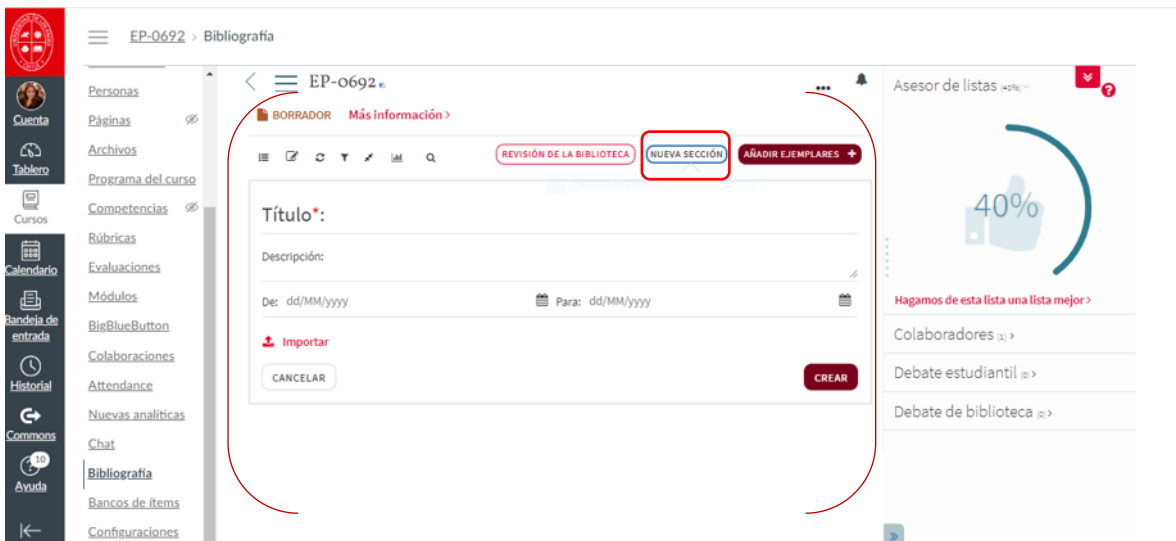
EP-0692 › Bibliografía

Cuenta
Tablero
Cursos
Calendario
Bandeja de entrada
Historial
Commons
10
Ayuda

Personas
Páginas
Archivos
Programa del curso
Competencias
Rúbricas
Evaluaciones
Módulos
BigBlueButton
Colaboraciones
Attendance
Nuevas analíticas
Chat
Bibliografía
Bancos de ítems
Configuraciones

EP-0692
BORRADOR Más información ›
REVISIÓN DE LA BIBLIOTECA
NUEVA SECCIÓN
AÑADIR EJEMPLARES +

Título*:
Descripción:
De: dd/MM/yyyy
Para: dd/MM/yyyy
Importar
CANCELAR
CREAR

Asesor de listas (40%)
40%
Hagamos de esta lista una lista mejor ›
Colaboradores (1) ›
Debate estudiantil (0) ›
Debate de biblioteca (0) ›